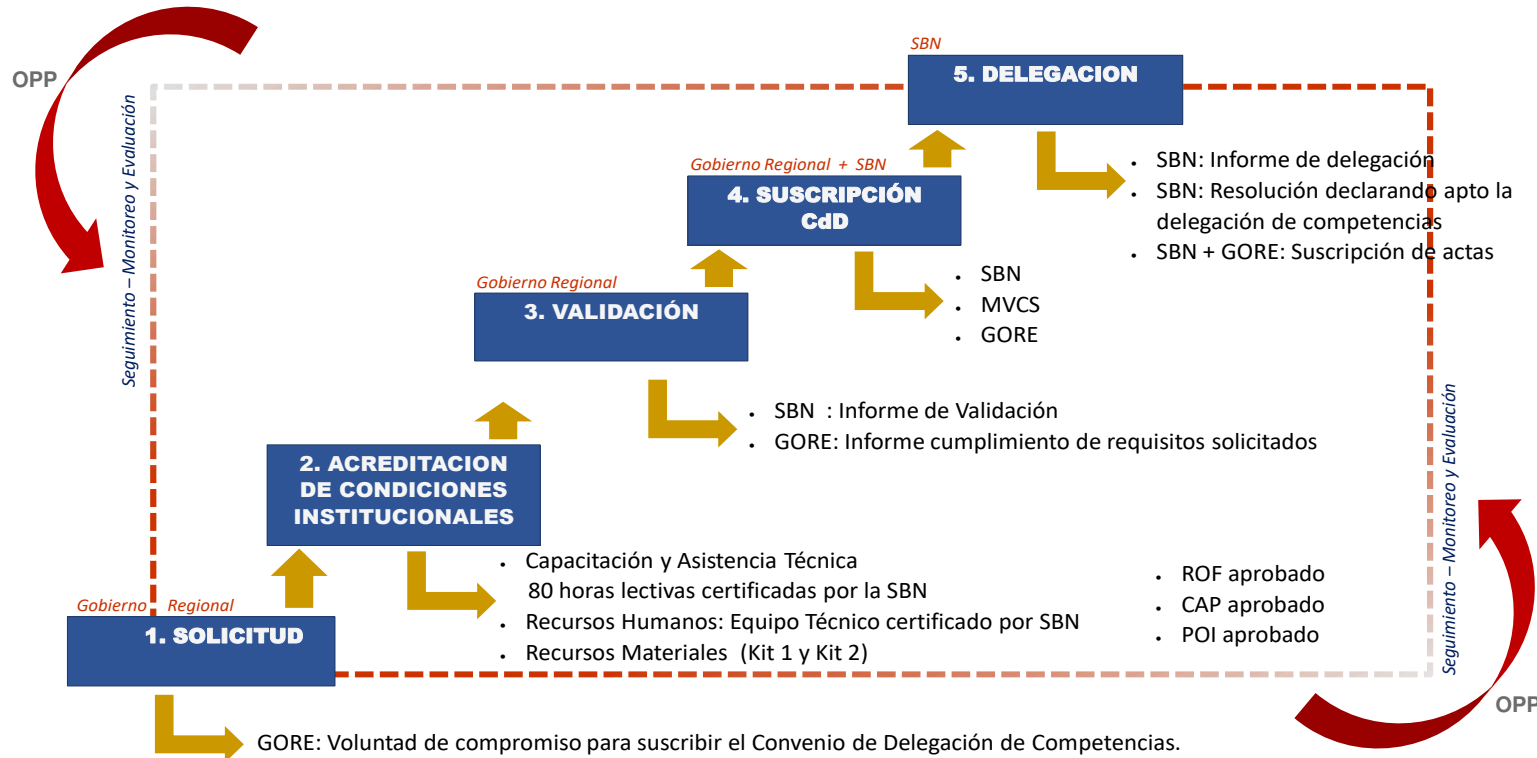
OPP

Seguimiento – Monitoreo y Evaluación

SBN
5. DELEGACION

- SBN: Informe de delegación
- SBN: Resolución declarando apto la delegación de competencias
- SBN + GORE: Suscripción de actas

Gobierno Regional + SBN
4. SUSCRIPCIÓN CdD

- SBN
- MVCS
- GORE

Gobierno Regional
3. VALIDACIÓN

- SBN : Informe de Validación
- GORE: Informe cumplimiento de requisitos solicitados

2. ACREDITACION DE CONDICIONES INSTITUCIONALES

- Capacitación y Asistencia Técnica 80 horas lectivas certificadas por la SBN
- Recursos Humanos: Equipo Técnico certificado por SBN
- Recursos Materiales (Kit 1 y Kit 2)

- ROF aprobado
- CAP aprobado
- POI aprobado

Gobierno Regional
1. SOLICITUD

GORE: Voluntad de compromiso para suscribir el Convenio de Delegación de Competencias.

Seguimiento – Monitoreo y Evaluación

OPP